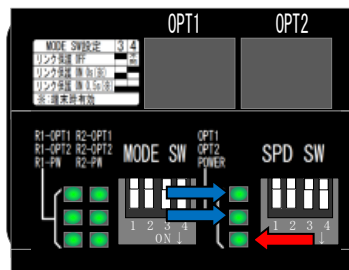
OPT1
OPT2

| MODE SW設定 | 3 | 4 |
|---|---|---|
| リンク保護 OFF | | |
| リンク保護 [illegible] | | |
| リンク保護 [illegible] | | |
| 注：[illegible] | | |

R1-OPT1 R2-OPT1
R1-OPT2 R2-OPT2
R1-PW R2-PW

MODE SW
1 2 3 4
ON ↓

OPT1
OPT2
POWER

SPD SW
1 2 3 4
↓